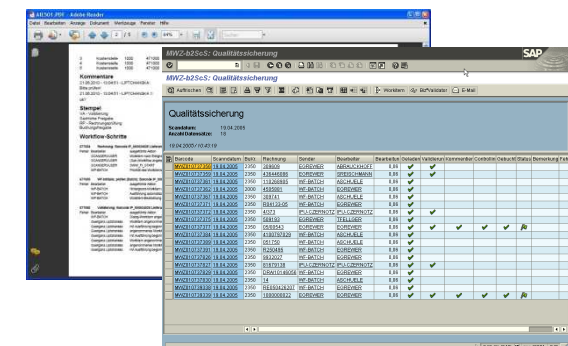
MWZ-b2ScS: Qualitätssicherung

MWZ-b2ScS: Qualitätssicherung

Aufrischen | Workitem | Bo*Validator | E-Mail

Qualitätssicherung

Scandatum: 19.04.2005
Anzahl Datensätze: 19

Kommentare

Stempel

Workflow-Schritte

| Barcode | Scandatum | Bukr. | Rechnung | Sender | Bearbeiter | Bearbeitun | Dokument | Validierun | Kommentar | Controller | Datum/M | Status | Bemerkung |
|---|---|---|---|---|---|---|---|---|---|---|---|---|---|
| MWZ810737250 | 18.04.2005 | 2350 | 208609 | EDREWER | ABRAUCHHOFF | 0,00 | ✔ | ✔ | | | | | |
| MWZ810737359 | 18.04.2005 | 2350 | 438446699 | EDREWER | SPEISCHMANN | 0,00 | ✔ | ✔ | | | | | |
| MWZ810737361 | 18.04.2005 | 2350 | 118268885 | WF-BATCH | ASCHUELE | 0,00 | ✔ | | | | | | |
| MWZ810737362 | 18.04.2005 | 3000 | 4595901 | EDREWER | EDREWER | 0,00 | ✔ | | | | | | |
| MWZ810737363 | 18.04.2005 | 2350 | 368741 | WF-BATCH | ASCHUELE | 0,00 | ✔ | | | | | | |
| MWZ810737371 | 18.04.2005 | 2350 | R84123-05 | WF-BATCH | ASCHUELE | 0,00 | ✔ | | | | | | |
| MWZ810737372 | 18.04.2005 | 2350 | 4373 | IPU-CZERNOTZ | IPU-CZERNOTZ | 0,00 | ✔ | ✔ | | | | | |
| MWZ810737375 | 18.04.2005 | 2350 | 588183 | EDREWER | TTELLGER | 0,00 | ✔ | | | | | | |
| MWZ810737377 | 18.04.2005 | 2350 | 0569543 | EDREWER | EDREWER | 0,00 | ✔ | ✔ | ✔ | ✔ | ✔ | ✔ | |
| MWZ810737379 | 18.04.2005 | 2350 | 4190787829 | WF-BATCH | ASCHUELE | 0,00 | ✔ | | | | | | |
| MWZ810737380 | 18.04.2005 | 2350 | 551750 | WF-BATCH | ASCHUELE | 0,00 | ✔ | | | | | | |
| MWZ810737381 | 18.04.2005 | 2350 | R250485 | WF-BATCH | EDREWER | 0,00 | ✔ | | | | | | |
| MWZ810737382 | 18.04.2005 | 2350 | 8832027 | WF-BATCH | EDREWER | 0,00 | ✔ | | | | | | |
| MWZ810737383 | 18.04.2005 | 2350 | 51870138 | IPU-CZERNOTZ | IPU-CZERNOTZ | 0,00 | ✔ | | | | | | |
| MWZ810737384 | 18.04.2005 | 2350 | DRAH3148056 | WF-BATCH | EDREWER | 0,00 | ✔ | | | | | | |
| MWZ810737385 | 18.04.2005 | 2350 | 14 | WF-BATCH | ASCHUELE | 0,00 | ✔ | | | | | | |
| MWZ810738136 | 18.04.2005 | 2350 | 8850428207 | WF-BATCH | EDREWER | 0,00 | ✔ | | | | | | |
| MWZ810738139 | 18.04.2005 | 2350 | 1880008822 | EDREWER | EDREWER | 0,00 | ✔ | ✔ | ✔ | ✔ | ✔ | ✔ | |